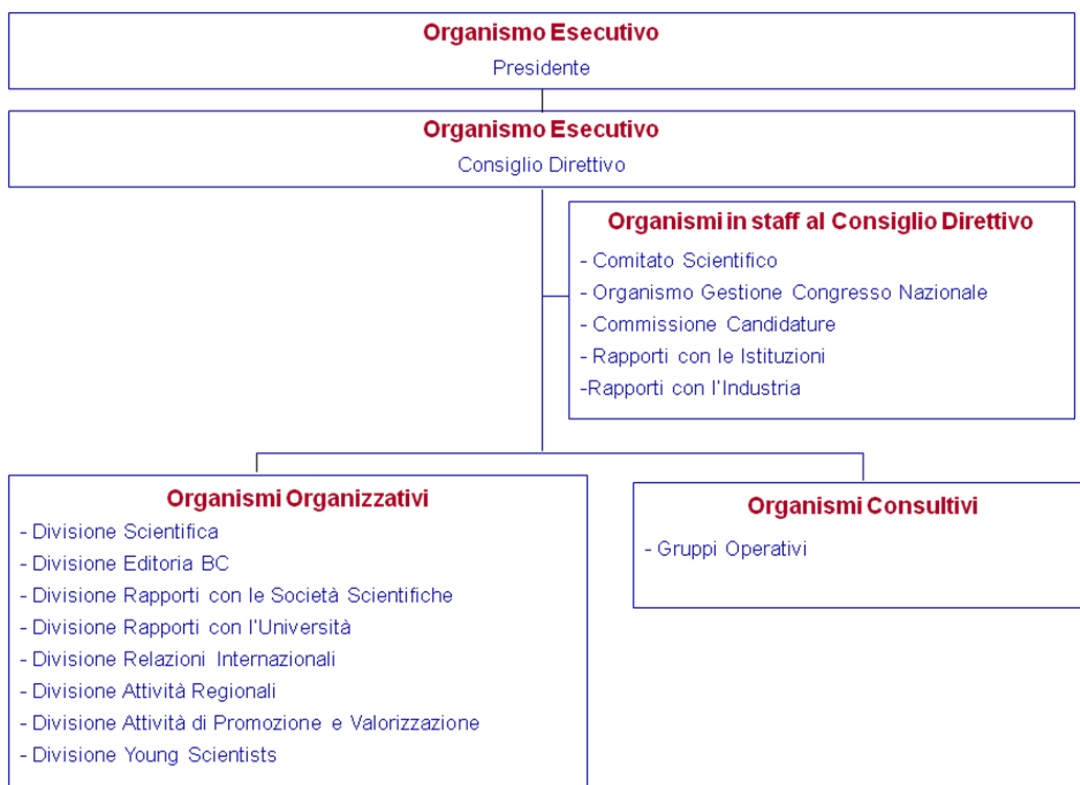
Organismo Esecutivo
Presidente

Organismo Esecutivo
Consiglio Direttivo

Organismi in staff al Consiglio Direttivo
- Comitato Scientifico
- Organismo Gestione Congresso Nazionale
- Commissione Candidature
- Rapporti con le Istituzioni
-Rapporti con l'Industria

Organismi Organizzativi
- Divisione Scientifica
- Divisione Editoria BC
- Divisione Rapporti con le Società Scientifiche
- Divisione Rapporti con l'Università
- Divisione Relazioni Internazionali
- Divisione Attività Regionali
- Divisione Attività di Promozione e Valorizzazione
- Divisione Young Scientists

Organismi Consultivi
- Gruppi Operativi